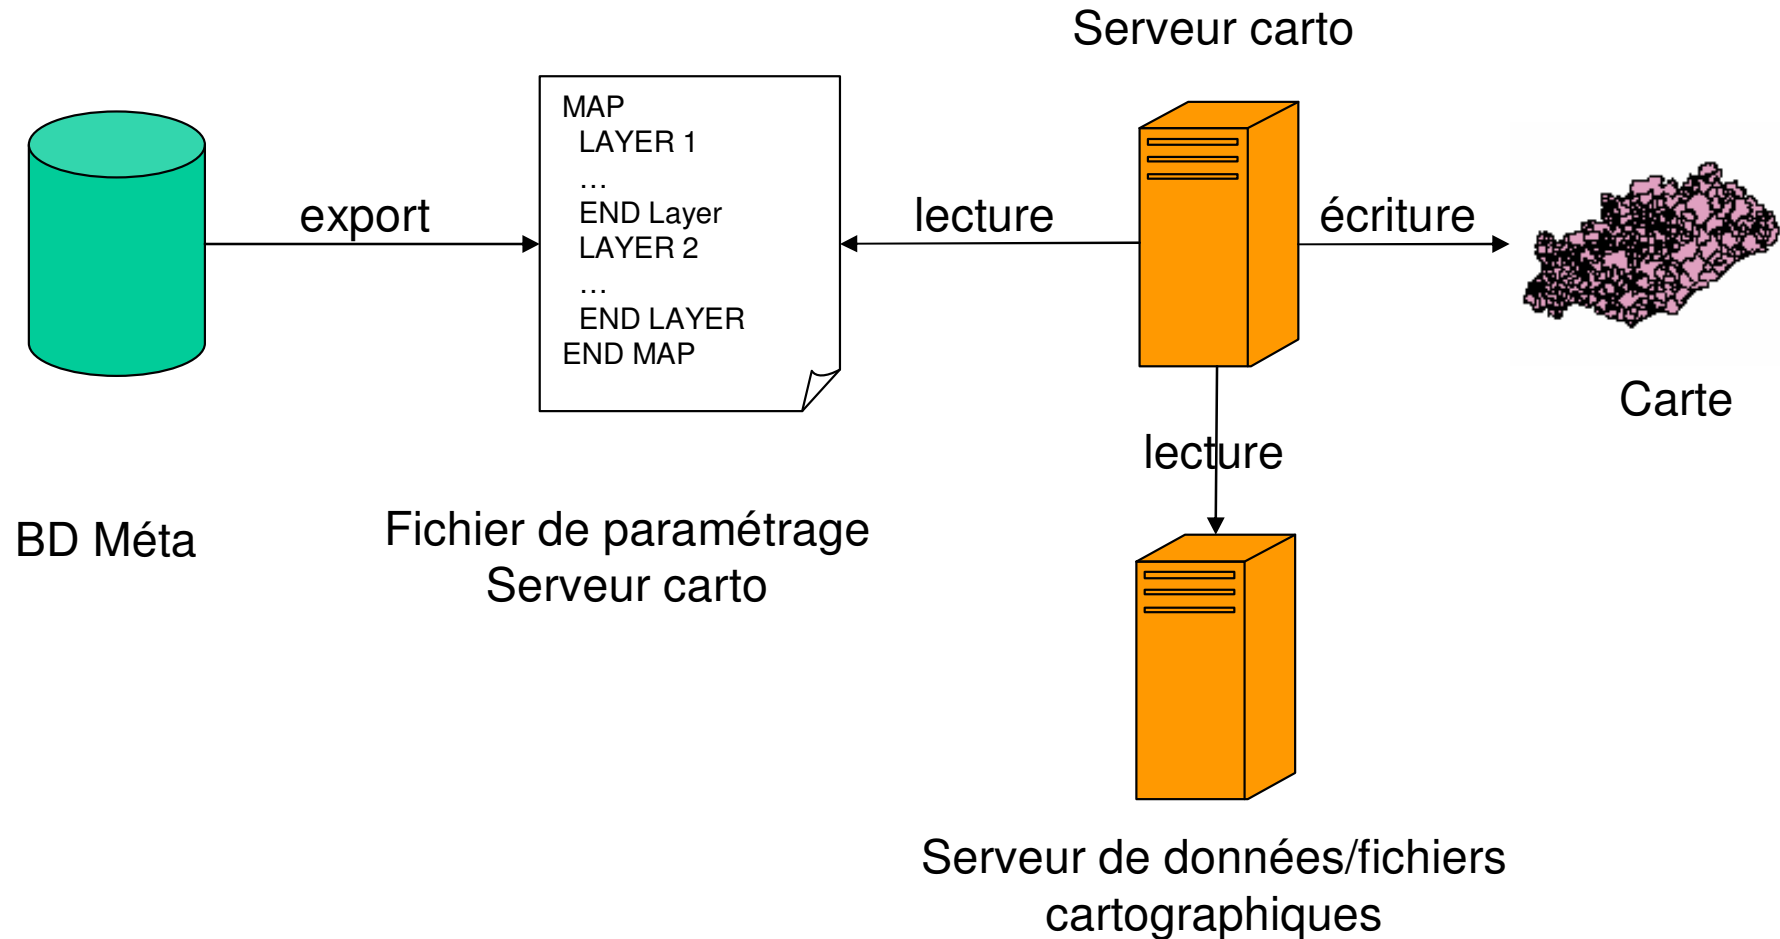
Serveur carto

MAP
LAYER 1
...
END Layer
LAYER 2
...
END LAYER
END MAP

export

lecture

écriture

Carte

lecture

BD Méta

Fichier de paramétrage
Serveur carto

Serveur de données/fichiers cartographiques